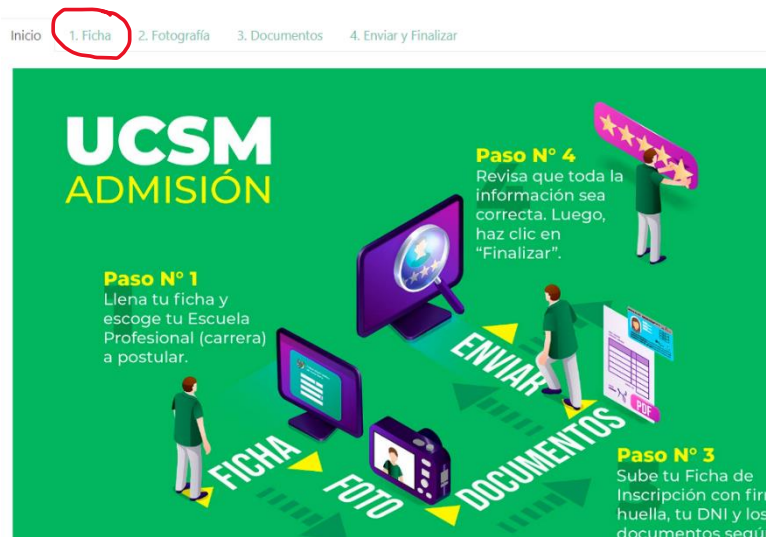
Inicio 1. Ficha 2. Fotografía 3. Documentos 4. Enviar y Finalizar

UCSM
ADMISIÓN

Paso N° 4
Revisa que toda la información sea correcta. Luego, haz clic en "Finalizar".

Paso N° 1
Llena tu ficha y escoge tu Escuela Profesional (carrera) a postular.

ENVIAR

FICHA

FOTO

DOCUMENTOS

PDF

Paso N° 3
Sube tu Ficha de Inscripción con fir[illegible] huella, tu DNI y los documentos segú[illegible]